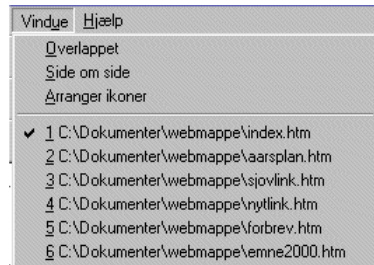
Vindue Hjælp

Overlappet
Side om side
Arranger ikoner

✓ 1 C:\Dokumenter\webmappe\index.htm
2 C:\Dokumenter\webmappe\aarsplan.htm
3 C:\Dokumenter\webmappe\sjovlink.htm
4 C:\Dokumenter\webmappe\nytlink.htm
5 C:\Dokumenter\webmappe\forbrev.htm
6 C:\Dokumenter\webmappe\emne2000.htm